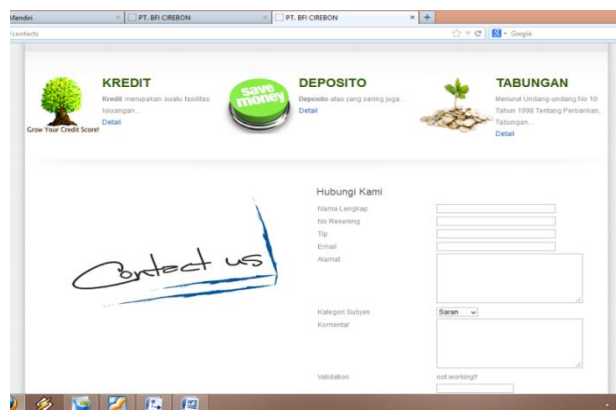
Mandiri | PT. BFI CIREBON | PT. BFI CIREBON

/contacts

Google

Grow Your Credit Score!

KREDIT

Kredit merupakan suatu fasilitas keuangan...

Detail

save money

DEPOSITO

Deposito atau yang sering juga...

Detail

TABUNGAN

Menurut Undang-undang No 10 Tahun 1998 Tentang Perbankan, Tabungan...

Detail

Contact us

Hubungi Kami

Nama Lengkap

No Rekening

Tlp

Email

Alamat

Kategori Subyek

Saran

Komentar

Validation

not working!!